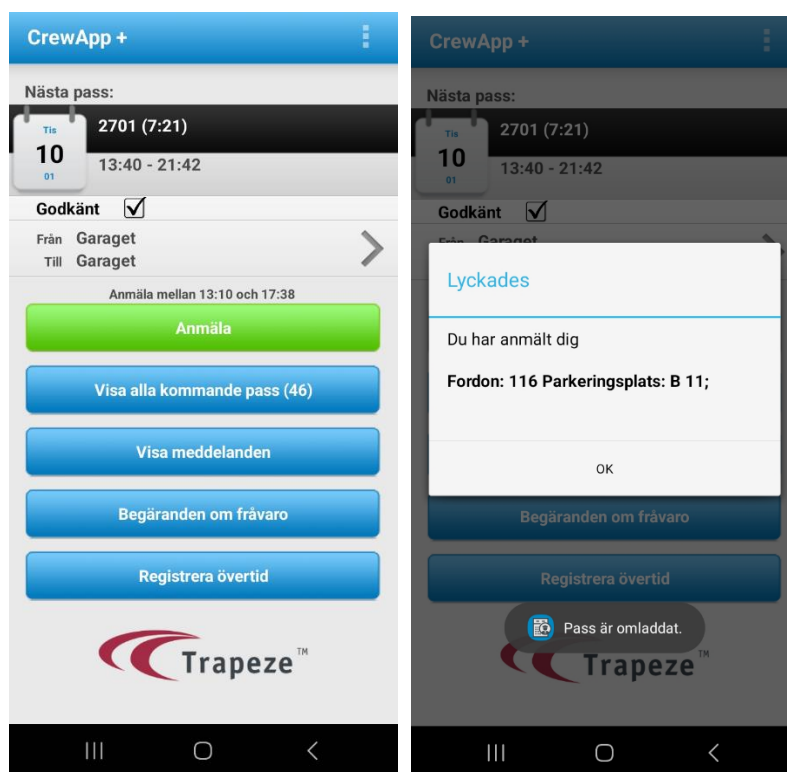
CrewApp +

Nästa pass:

Tis
10
01

2701 (7:21)

13:40 - 21:42

Godkänt ☑

Från Garaget
Till Garaget

Anmäla mellan 13:10 och 17:38

Anmäla

Visa alla kommande pass (46)

Visa meddelanden

Begäranden om frånvaro

Registrera övertid

Trapeze™

CrewApp +

Nästa pass:

Tis
10
01

2701 (7:21)

13:40 - 21:42

Godkänt ☑

Från Garaget

Lyckades

Du har anmält dig

Fordon: 116 Parkeringsplats: B 11;

OK

Begäranden om frånvaro

Registrera övertid

Pass är omladdat.

Trapeze™